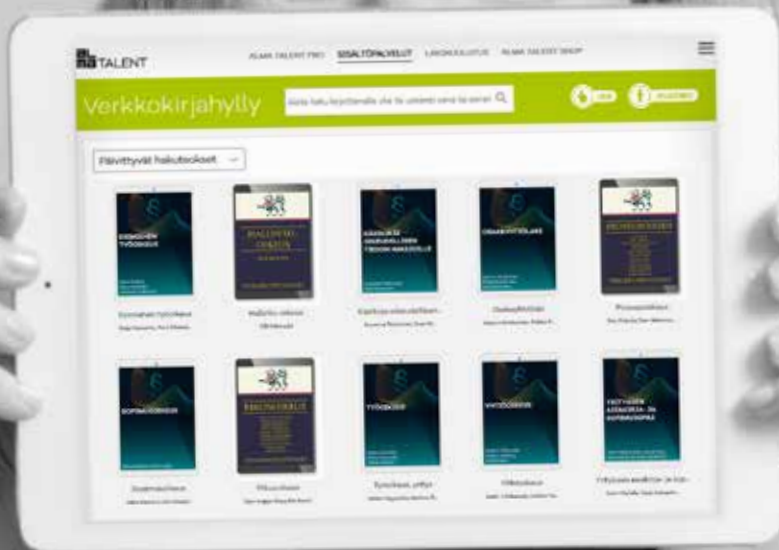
TALENT

ALMA TALENT PRO SISÄLTÖPALVELUT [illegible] ALMA TALENT SHOP

Verkkokirjahylly

Kirjoita hakusana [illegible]

Päivitetyt hakutulokset

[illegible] TYÖSOPIMUS

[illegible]

HALLINTO-OIKEUS

Hallinto-oikeus

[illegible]

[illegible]

OSAKEYHTIÖLAKI

Osakeyhtiölaki

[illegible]

Prosessioikeus

SOPIMUSOIKEUS

Sopimusoikeus

RIKOSOIKEUS

Rikosoikeus

TYÖOIKEUS

Työoikeus, yhtye

VERO-OIKEUS

Vero-oikeus

YRITYKSEN ASEMOINTI- JA SOPIMUSOPPI

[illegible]